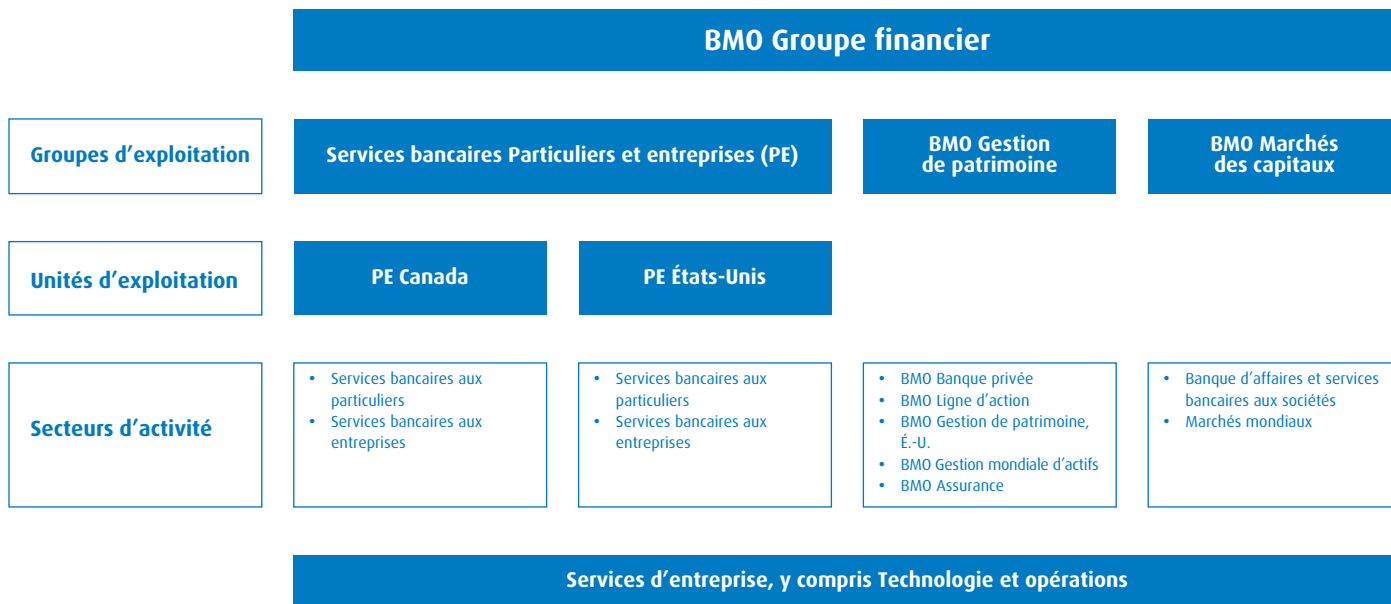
BMO Groupe financier

Groupes d’exploitation

Services bancaires Particuliers et entreprises (PE)

BMO Gestion de patrimoine

BMO Marchés des capitaux

Unités d’exploitation

PE Canada

PE États-Unis

Secteurs d’activité

• Services bancaires aux particuliers
• Services bancaires aux entreprises

• Services bancaires aux particuliers
• Services bancaires aux entreprises

• BMO Banque privée
• BMO Ligne d’action
• BMO Gestion de patrimoine, É.-U.
• BMO Gestion mondiale d’actifs
• BMO Assurance

• Banque d’affaires et services bancaires aux sociétés
• Marchés mondiaux

Services d’entreprise, y compris Technologie et opérations